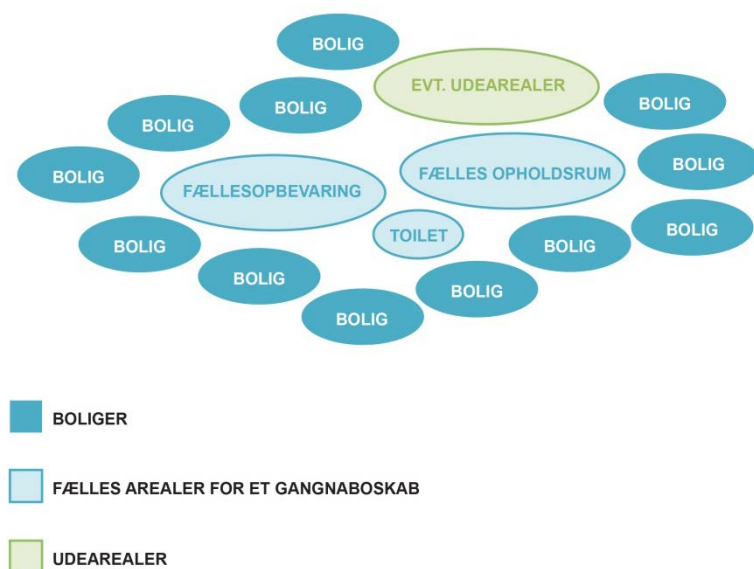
BOLIG

EVT. UDEAREALER

BOLIG

BOLIG

BOLIG

BOLIG

FÆLLESOPBEVARING

FÆLLES OPHOLDSRUM

BOLIG

TOILET

BOLIG

BOLIG

BOLIG

BOLIG

BOLIG

BOLIG

BOLIGER

FÆLLES AREALER FOR ET GANGNABOSKAB

UDEAREALER